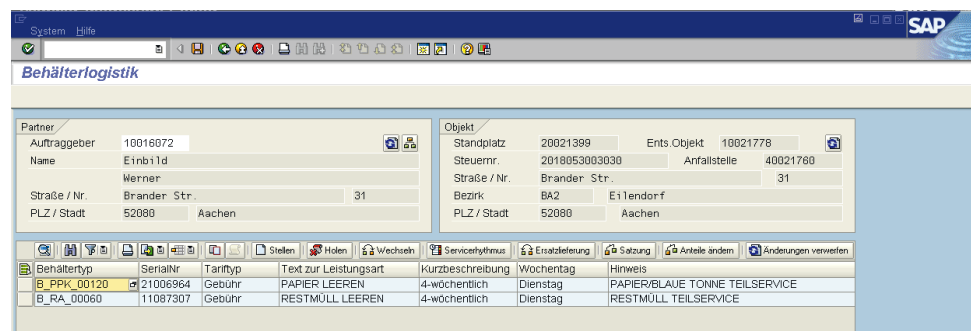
System Hilfe

SAP

Behälterlogistik

Partner

| | | |
|---|---|---|
| Auftraggeber | 10016872 | |
| Name | Einbild | |
| | Werner | |
| Straße / Nr. | Brander Str. | 31 |
| PLZ / Stadt | 52080 | Aachen |

Objekt

| | | | |
|---|---|---|---|
| Standplatz | 20021399 | Ents.Objekt | 10021778 |
| Steuernr. | 2018053003030 | Anfallstelle | 40021760 |
| Straße / Nr. | Brander Str. | | 31 |
| Bezirk | BA2 | Eilendorf | |
| PLZ / Stadt | 52080 | Aachen | |

Stellen | Holen | Wechseln | Servicerhythmus | Ersatzlieferung | Satzung | Anteile ändern | Änderungen verwerfen

| Behältertyp | SerialNr | Tariftyp | Text zur Leistungsart | Kurzbeschreibung | Wochentag | Hinweis |
|---|---|---|---|---|---|---|
| B_PPK_00120 | 21006964 | Gebühr | PAPIER LEEREN | 4-wöchentlich | Dienstag | PAPIER/BLAUE TONNE TEILSERVICE |
| B_RA_00060 | 11087307 | Gebühr | RESTMÜLL LEEREN | 4-wöchentlich | Dienstag | RESTMÜLL TEILSERVICE |